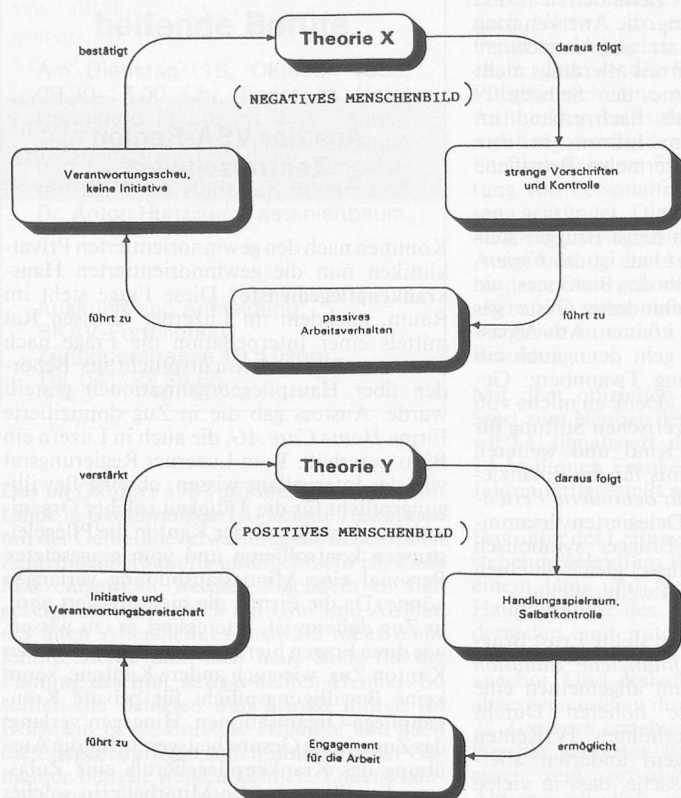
Theorie X

bestätigt

daraus folgt

NEGATIVES MENSCHENBILD

Verantwortungsscheu, keine Initiative

strenge Vorschriften und Kontrolle

führt zu

passives Arbeitsverhalten

führt zu

Theorie Y

verstärkt

daraus folgt

POSITIVES MENSCHENBILD

Initiative und Verantwortungsbereitschaft

Handlungsspielraum, Selbstkontrolle

führt zu

Engagement für die Arbeit

ermöglicht